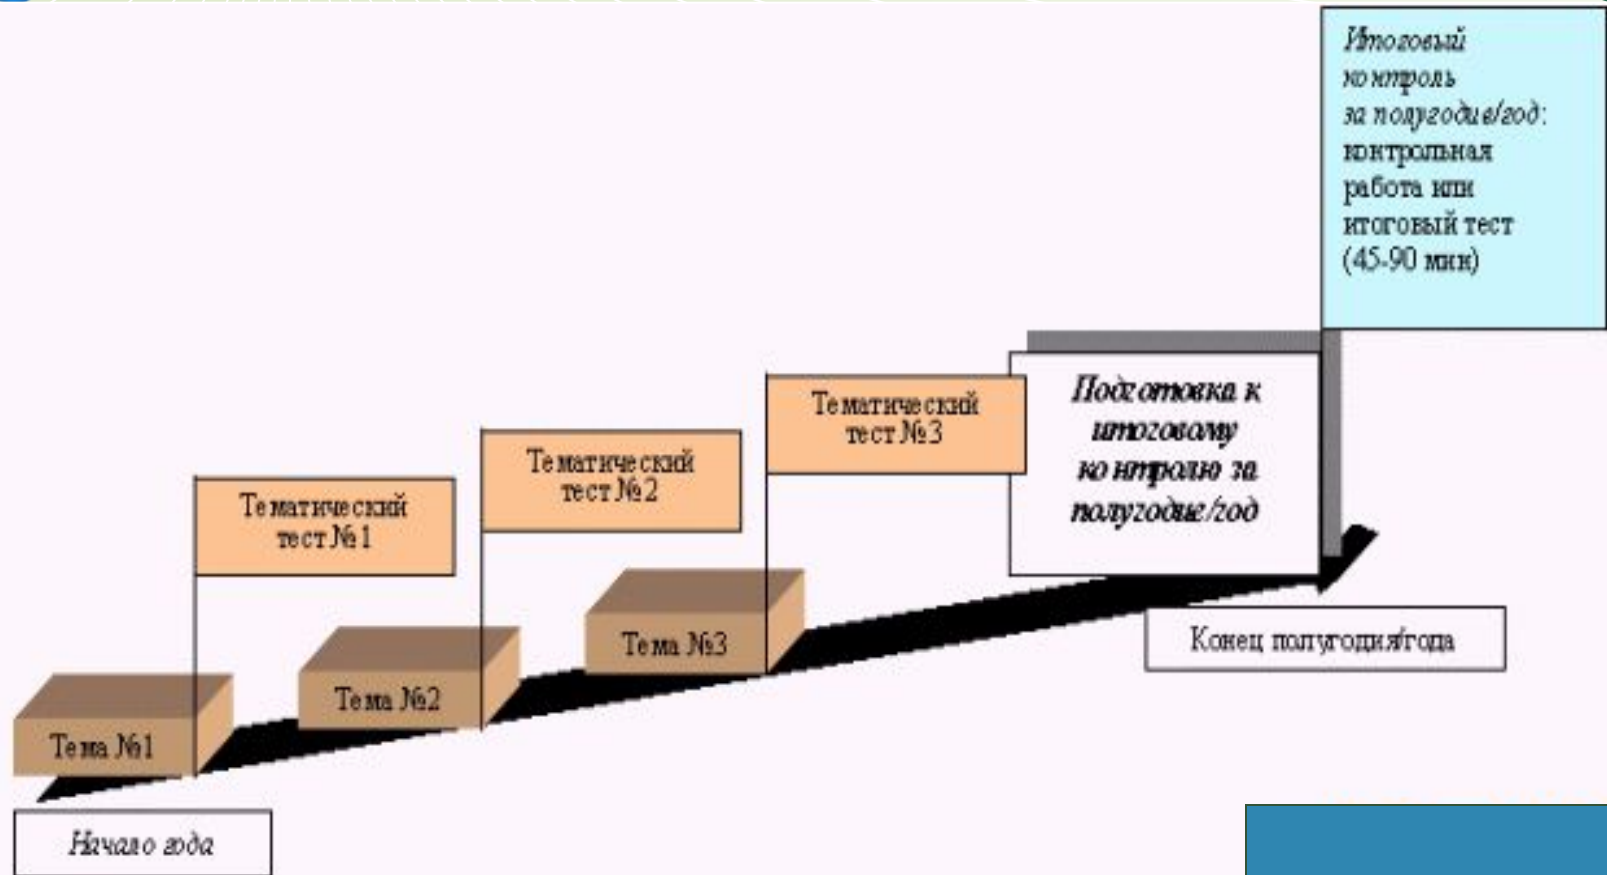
Итоговый контроль за полугодие/год: контрольная работа или итоговый тест (45-90 мин)

Тематический тест №1

Тематический тест №2

Тематический тест №3

Подготовка к итоговому контролю за полугодие/год

Тема №1

Тема №2

Тема №3

Конец полугодия/года

Начало года